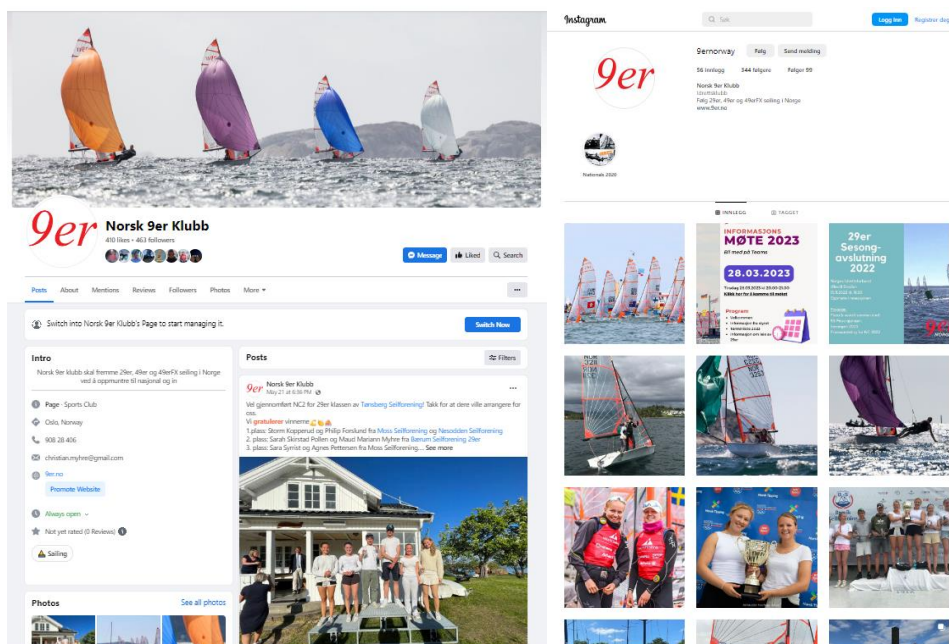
9er

Norsk 9er Klubb
410 likes • 463 followers

Message
Liked
Search

Posts
About
Mentions
Reviews
Followers
Photos
More

Switch into Norsk 9er Klubb's Page to start managing it.
Switch Now

Intro
Norsk 9er klubb skal fremme 29er, 49er og 49erFX seiling i Norge ved å oppmuntre til nasjonal og in

Page · Sports Club
Oslo, Norway
908 28 406
christian.myhre@gmail.com
9er.no
Promote Website
Always open
Not yet rated (0 Reviews)
Sailing

Photos
See all photos

Posts
Filters

Norsk 9er Klubb
May 21 at 8:36 PM
Vel gjennomført NC2 for 29er klassen av Tønsberg Seilforening! Takk for at dere ville arrangere for oss.
Vi gratulerer vinnerne
1.plass: Storm Kopperud og Philip Forslund fra Moss Seilforening og Nesodden Seilforening
2. plass: Sarah Skinstad Pollen og Maud Mariann Myhre fra Bærum Seilforening 29er
3. plass: Sara Syrrist og Agnes Pettersen fra Moss Seilforening.... See more

Instagram
Søk
Logg inn
Registrer deg

9ernorway
Følg
Send melding
56 innlegg
344 følgere
Følger 99
Norsk 9er Klubb
Idrettsklubb
Følg 29er, 49er og 49erFX seiling i Norge
www.9er.no

Nationals 2020

INNLEGG
TAGGET

INFORMASJONS MØTE 2023
Bli med på Teams
28.03.2023
Program

29er Sesong-avslutning 2022